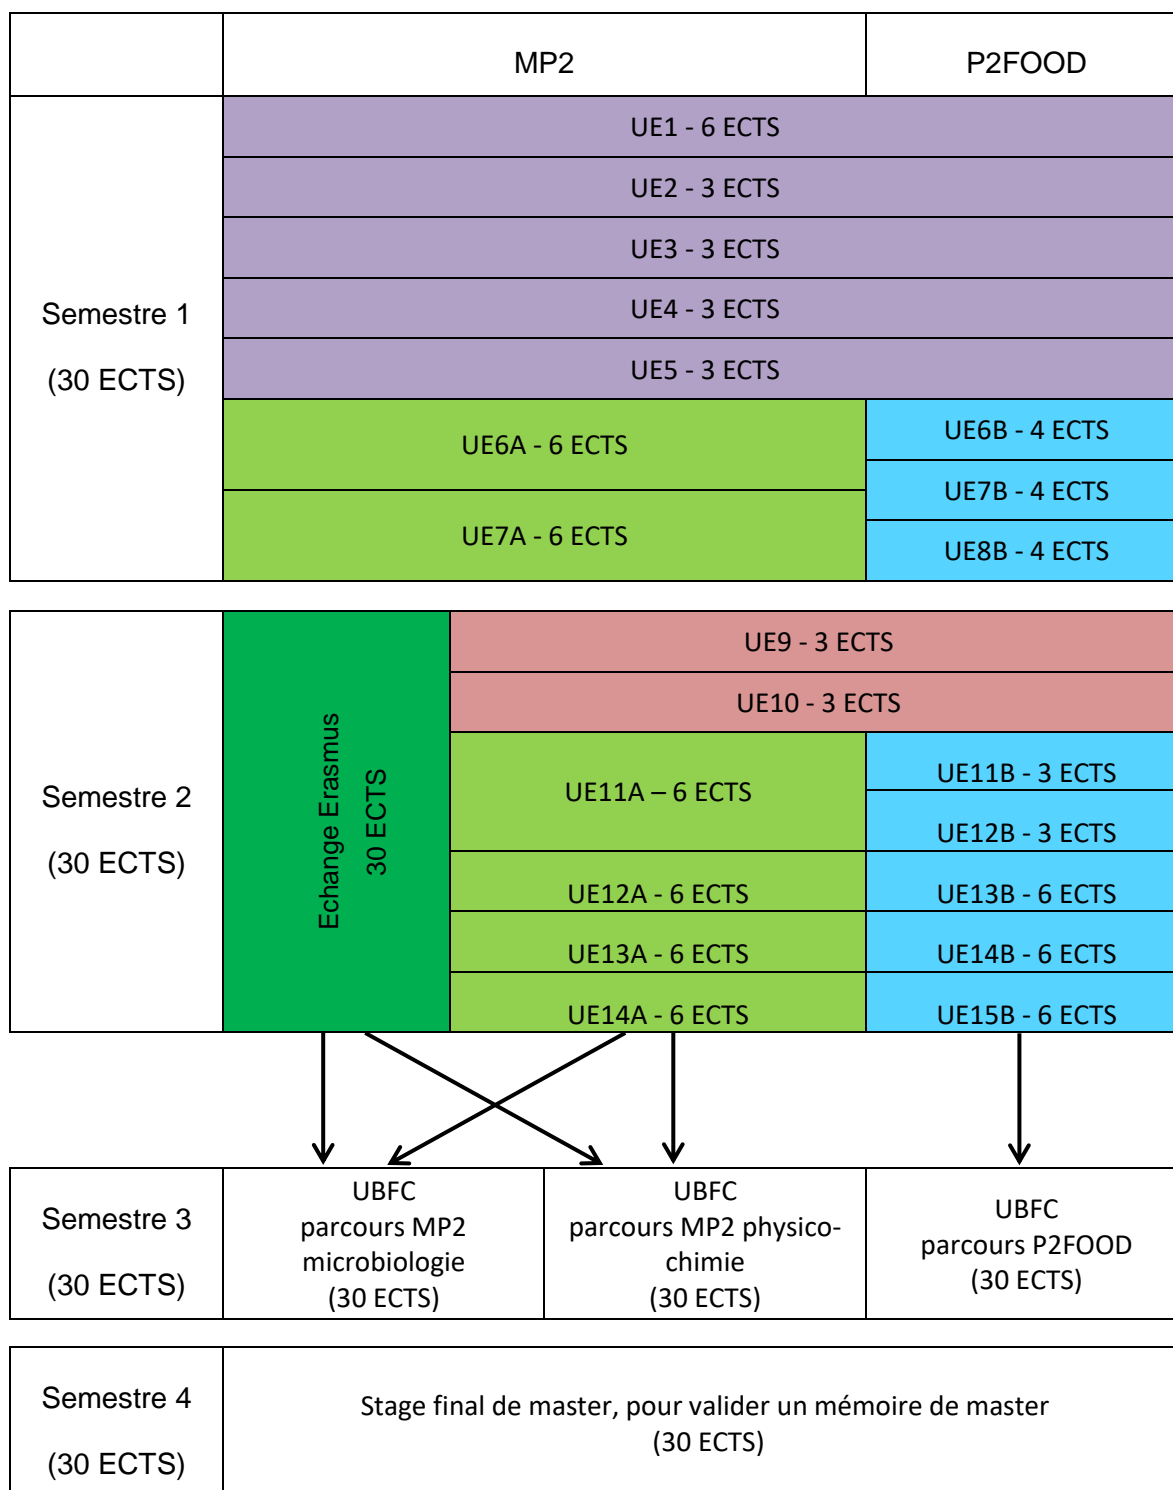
| | MP2 | P2FOOD |
|---|---|---|
| Semestre 1 (30 ECTS) | UE1 - 6 ECTS | |
| | UE2 - 3 ECTS | |
| | UE3 - 3 ECTS | |
| | UE4 - 3 ECTS | |
| | UE5 - 3 ECTS | |
| | UE6A - 6 ECTS | UE6B - 4 ECTS |
| | | UE7B - 4 ECTS |
| | UE7A - 6 ECTS | UE8B - 4 ECTS |

| Semestre 2 (30 ECTS) | Echange Erasmus 30 ECTS | UE9 - 3 ECTS | |
|---|---|---|---|
| | | UE10 - 3 ECTS | |
| | | UE11A – 6 ECTS | UE11B - 3 ECTS |
| | | | UE12B - 3 ECTS |
| | | UE12A - 6 ECTS | UE13B - 6 ECTS |
| | | UE13A - 6 ECTS | UE14B - 6 ECTS |
| | | UE14A - 6 ECTS | UE15B - 6 ECTS |

| Semestre 3 (30 ECTS) | UBFC parcours MP2 microbiologie (30 ECTS) | UBFC parcours MP2 physico-chimie (30 ECTS) | UBFC parcours P2FOOD (30 ECTS) |
|---|---|---|---|

| Semestre 4 (30 ECTS) | Stage final de master, pour valider un mémoire de master (30 ECTS) |
|---|---|